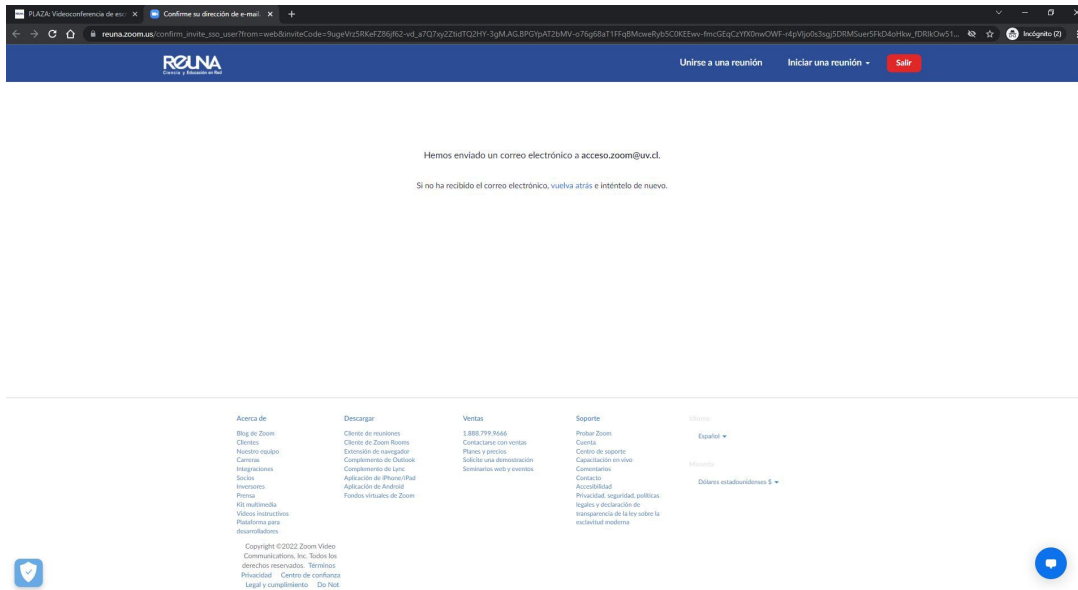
PLAZA: Videoconferencia de esc ×
Confirme su dirección de e-mail ×
+

reuna.zoom.us/confirm_invite_sso_user?from=web&inviteCode=9ugeVrz5RKeFZ86jf62-vd_a7Q7xy2ZtidTQ2HY-3gM.AG.BPGYpAT2bMV-o76g68aT1FFqBMoweRyb5C0KEEwv-fmcGEqCzYfX0nwOWF-r4pVIjo0s3sgj5DRMSuer5FkD4oHkw_fDRlkOw51...

Incógnito (2)

REUNA
Ciencia y Educación en Red

Unirse a una reunión
Iniciar una reunión
Salir

Hemos enviado un correo electrónico a acceso.zoom@uv.cl.

Si no ha recibido el correo electrónico, vuelva atrás e inténtelo de nuevo.

Acerca de
Blog de Zoom
Clientes
Nuestro equipo
Carreras
Integraciones
Socios
Inversores
Prensa
Kit multimedia
Videos instructivos
Plataforma para desarrolladores

Descargar
Cliente de reuniones
Cliente de Zoom Rooms
Extensión de navegador
Complemento de Outlook
Complemento de Lync
Aplicación de iPhone/iPad
Aplicación de Android
Fondos virtuales de Zoom

Ventas
1.888.799.9666
Contactarse con ventas
Planes y precios
Solicite una demostración
Seminarios web y eventos

Soporte
Probar Zoom
Cuenta
Centro de soporte
Capacitación en vivo
Comentarios
Contacto
Accesibilidad
Privacidad, seguridad, políticas legales y declaración de transparencia de la ley sobre la esclavitud moderna

Idioma
Español

Moneda
Dólares estadounidenses $

Copyright ©2022 Zoom Video Communications, Inc. Todos los derechos reservados. Términos Privacidad Centro de confianza Legal y cumplimiento Do Not